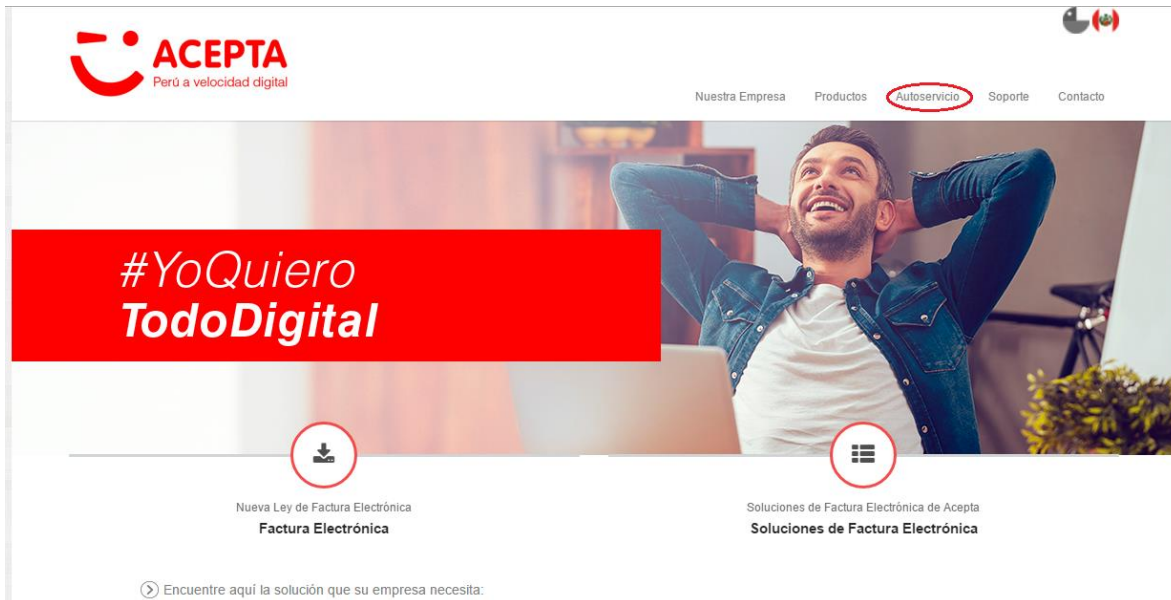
ACEPTA
Perú a velocidad digital

Nuestra Empresa Productos Autoservicio Soporte Contacto

#YoQuiero
TodoDigital

Nueva Ley de Factura Electrónica
Factura Electrónica

Soluciones de Factura Electrónica de Acepta
Soluciones de Factura Electrónica

Encuentre aquí la solución que su empresa necesita: